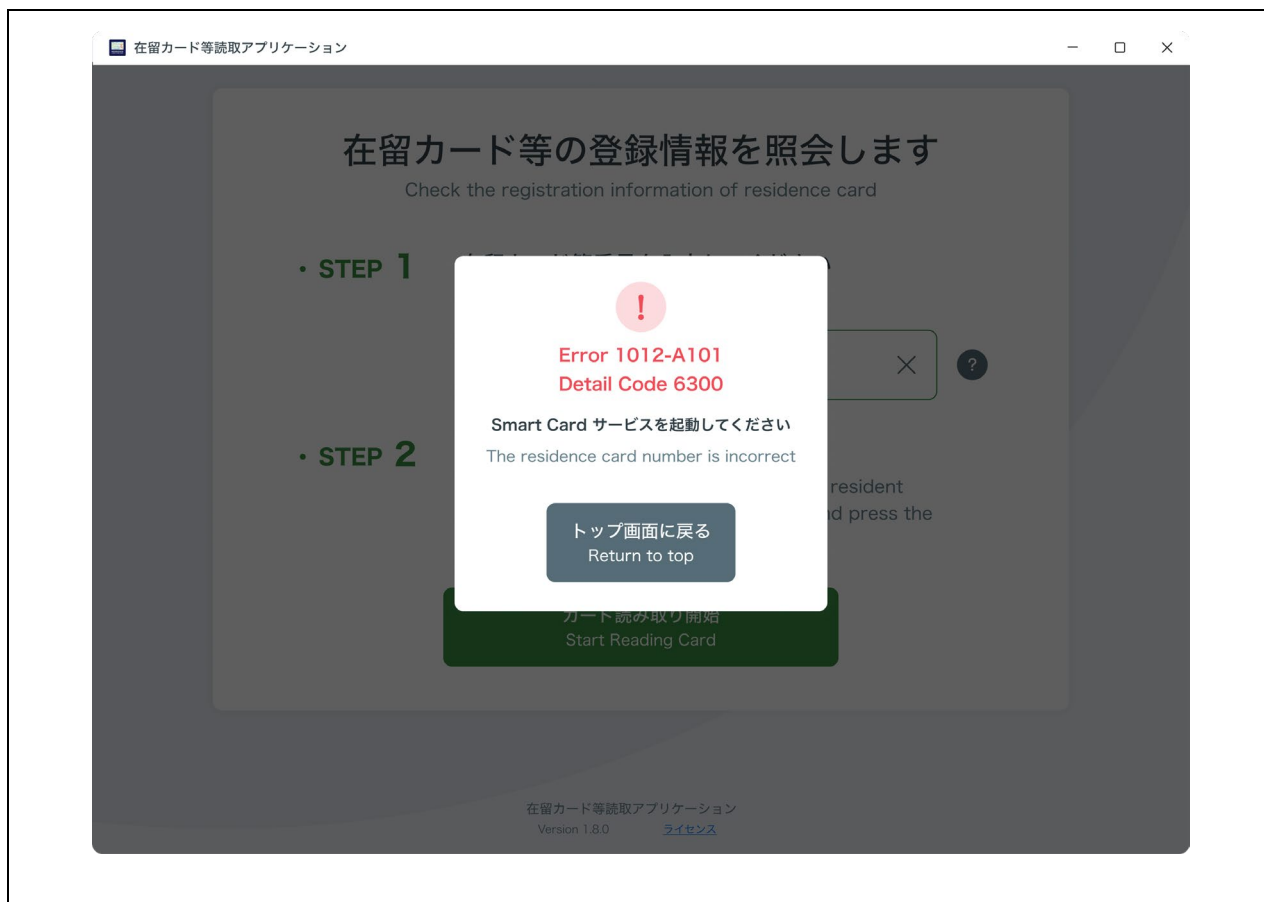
在留カード等読取アプリケーション

在留カード等の登録情報を照会します
Check the registration information of residence card

・STEP 1 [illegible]

?

・STEP 2

resident
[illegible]d press the

!
Error 1012-A101
Detail Code 6300

Smart Card サービスを起動してください
The residence card number is incorrect

トップ画面に戻る
Return to top

カード読み取り開始
Start Reading Card

在留カード等読取アプリケーション
Version 1.8.0 ライセンス